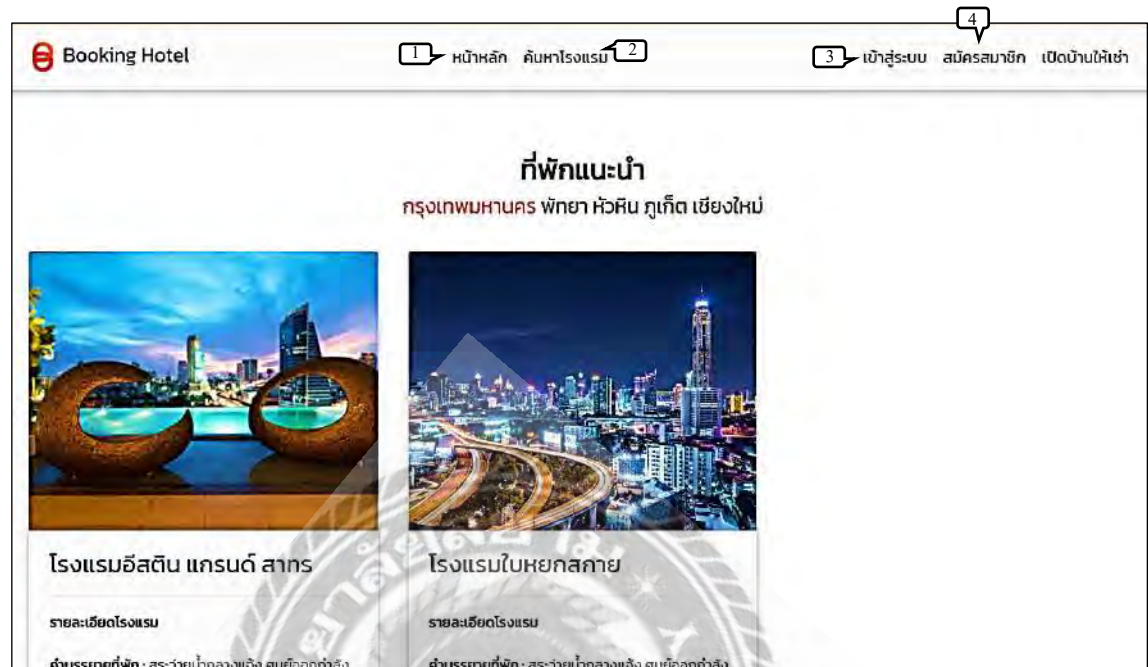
Booking Hotel

1 หน้าหลัก ค้นหาโรงแรม 2

3 เข้าสู่ระบบ 4 สมัครสมาชิก เปิดบ้านให้เช่า

ที่พักแนะนำ

กรุงเทพมหานคร พัทยา หัวหิน ภูเก็ต เชียงใหม่

โรงแรมอีสติน แกรนด์ สาทร

รายละเอียดโรงแรม

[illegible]

โรงแรมใบหยกสกาย

รายละเอียดโรงแรม

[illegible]